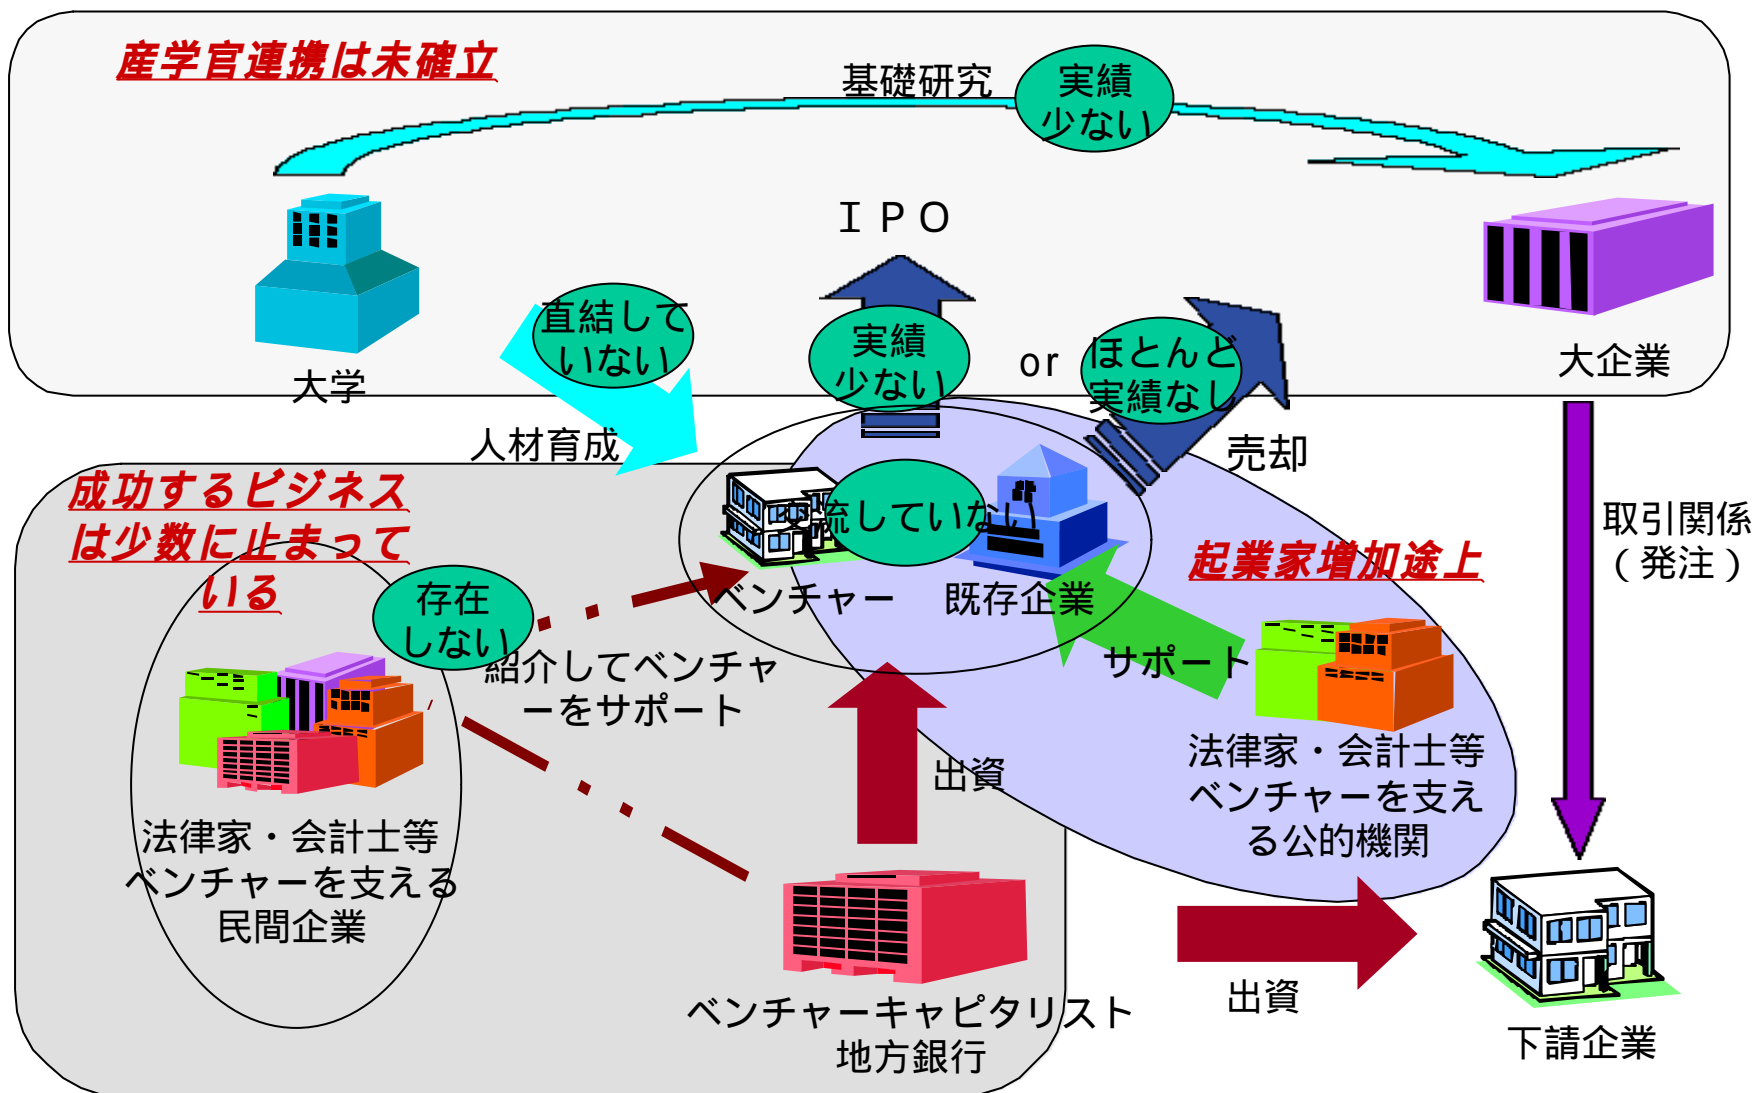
産学官連携は未確立

基礎研究

実績少ない

IPO

大学

直結していない

実績少ない

or

ほとんど実績なし

大企業

人材育成

売却

成功するビジネスは少数に止まっている

交流していない

起業家増加途上

取引関係（発注）

存在しない

ベンチャー

既存企業

紹介してベンチャーをサポート

サポート

法律家・会計士等ベンチャーを支える民間企業

出資

法律家・会計士等ベンチャーを支える公的機関

ベンチャーキャピタリスト
地方銀行

出資

下請企業